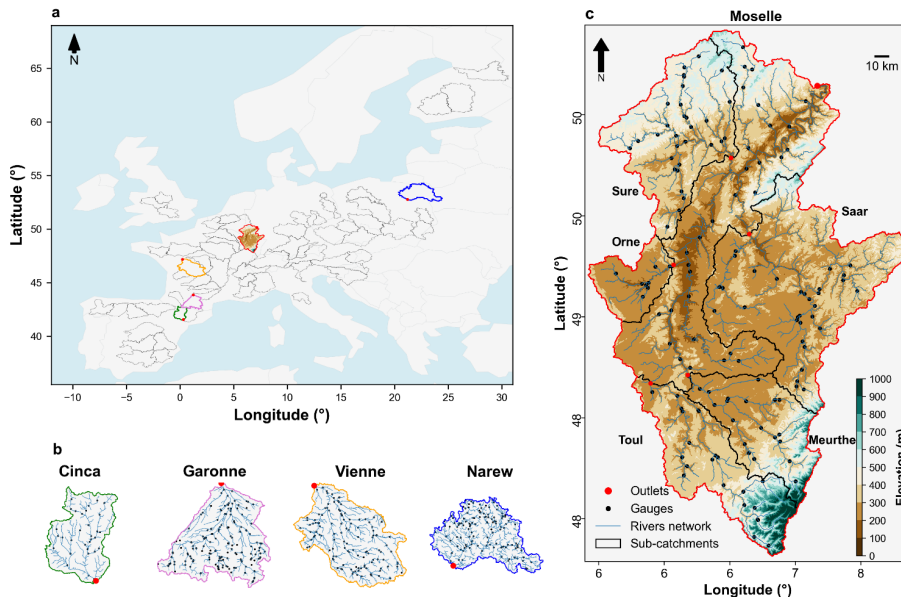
a

N

65
60
55
50
45
40

Latitude (°)

−10 −5 0 5 10 15 20 25 30

Longitude (°)

b

Cinca

Garonne

Vienne

Narew

c

Moselle

N

10 km

50
50
49
49
48
48

Latitude (°)

Sure

Saar

Orne

Toul

Meurthe

Outlets
Gauges
Rivers network
Sub-catchments

1000
900
800
700
600
500
400
300
200
100
0

Elevation (m)

6 6 7 7 8

Longitude (°)